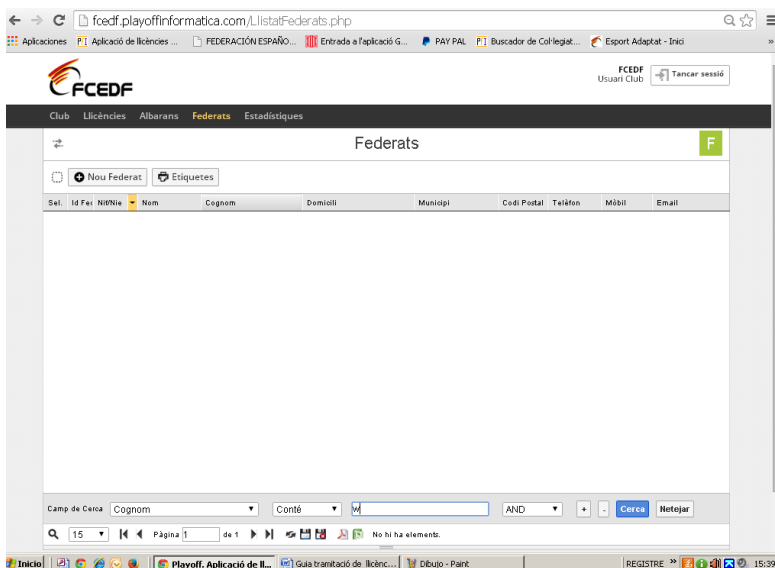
fcedf.playoffinformatica.com/LlistatFederats.php

Aplicaciones PI Aplicació de llicències ... FEDERACIÓN ESPAÑO... Entrada a l'aplicació G... PAY PAL PI Buscador de Col·legiat... Esport Adaptat - Inici

FCEDF

FCEDF
Usuari Club
Tancar sessió

Club Llicències Albarans Federats Estadístiques

Federats

F

Nou Federat Etiquetes

| Sel. | Id Fe | Nif/Nie | Nom | Cognom | Domicili | Municipi | Codi Postal | Telèfon | Mòbil | Email |
|---|---|---|---|---|---|---|---|---|---|---|

Camp de Cerca Cognom Conté w AND + - Cerca Netejar

15 Pàgina 1 de 1 No hi ha elements.

Inicio Playoff. Aplicació de ll... Guia tramitació de llicènc... Dibujo - Paint REGISTRE 15:39